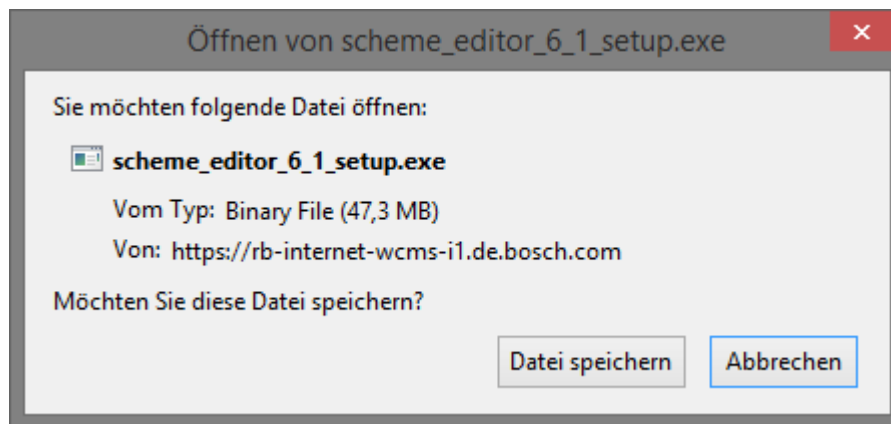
Öffnen von scheme_editor_6_1_setup.exe

Sie möchten folgende Datei öffnen:

scheme_editor_6_1_setup.exe

Vom Typ: Binary File (47,3 MB)

Von: https://rb-internet-wcms-i1.de.bosch.com

Möchten Sie diese Datei speichern?

Datei speichern

Abbrechen